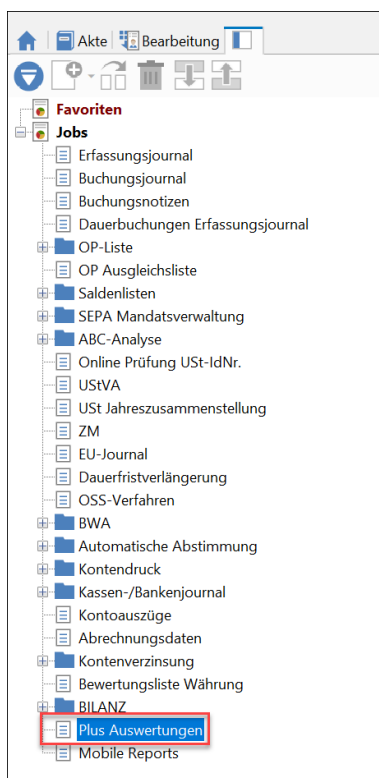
Akte | Bearbeitung

Favoriten
Jobs
Erfassungsjournal
Buchungsjournal
Buchungsnotizen
Dauerbuchungen Erfassungsjournal
OP-Liste
OP Ausgleichsliste
Saldenlisten
SEPA Mandatsverwaltung
ABC-Analyse
Online Prüfung USt-IdNr.
UStVA
USt Jahreszusammenstellung
ZM
EU-Journal
Dauerfristverlängerung
OSS-Verfahren
BWA
Automatische Abstimmung
Kontendruck
Kassen-/Bankenjournal
Kontoauszüge
Abrechnungsdaten
Kontenverzinsung
Bewertungsliste Währung
BILANZ
Plus Auswertungen
Mobile Reports